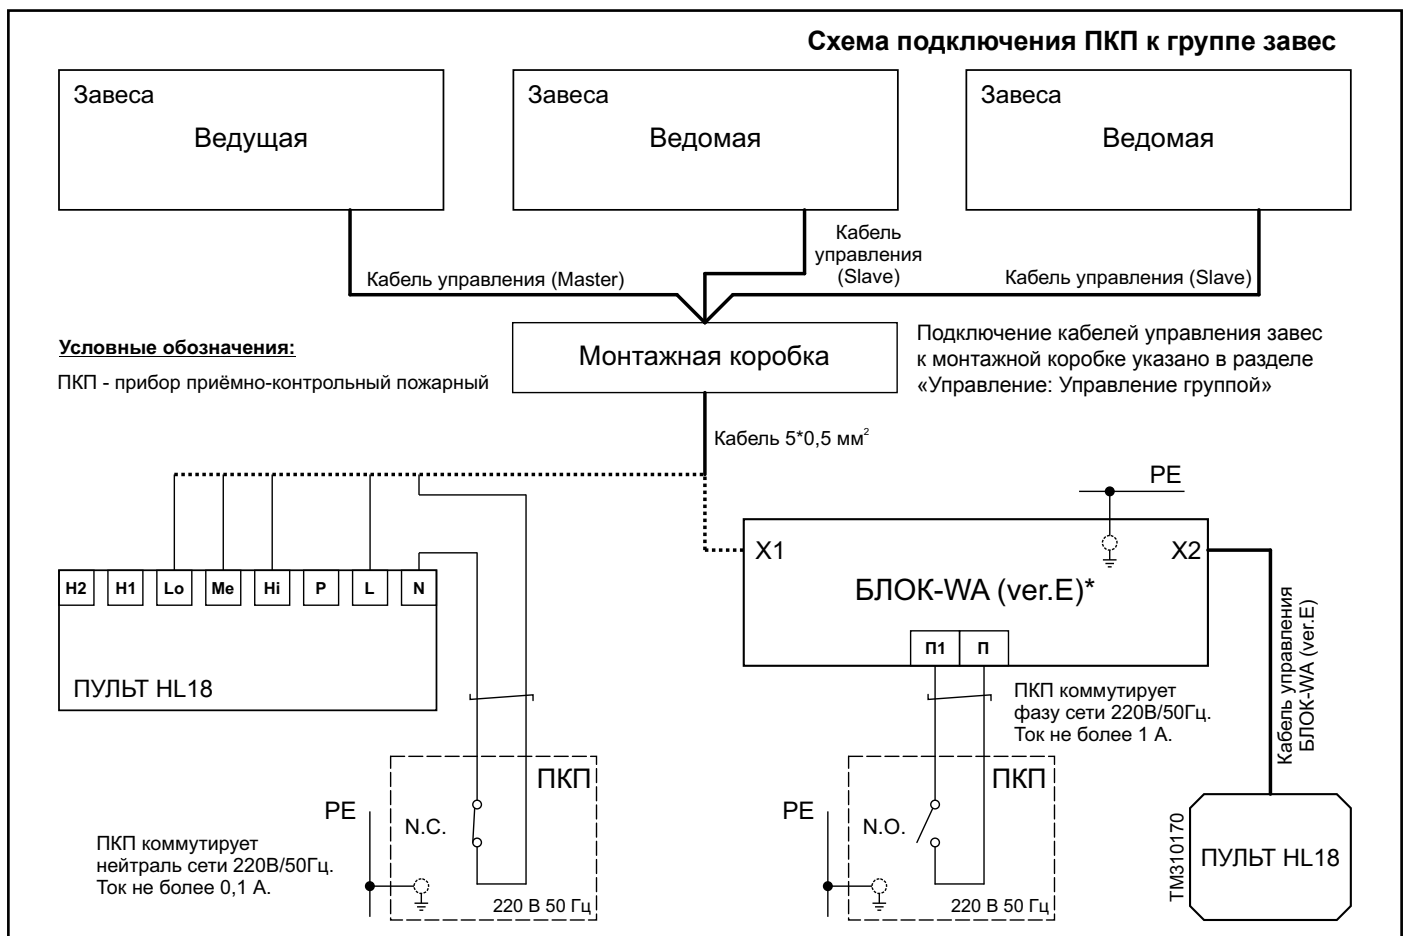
Схема подключения ПКП к группе завес

Завеса
Ведущая

Завеса
Ведомая

Завеса
Ведомая

Кабель управления (Master)

Кабель управления (Slave)

Кабель управления (Slave)

Условные обозначения:

ПКП - прибор приёмно-контрольный пожарный

Монтажная коробка

Подключение кабелей управления завес к монтажной коробке указано в разделе «Управление: Управление группой»

Кабель 5*0,5 мм$^2$

PE

| H2 | H1 | Lo | Me | Hi | P | L | N |
|---|---|---|---|---|---|---|---|

ПУЛЬТ HL18

X1

X2

БЛОК-WA (ver.E)*

| П1 | П |
|---|---|

ПКП коммутирует фазу сети 220В/50Гц. Ток не более 1 А.

Кабель управления БЛОК-WA (ver.E)

ПКП

PE

N.C.

ПКП коммутирует нейтраль сети 220В/50Гц. Ток не более 0,1 А.

220 В 50 Гц

ПКП

PE

N.O.

220 В 50 Гц

TM310170

ПУЛЬТ HL18